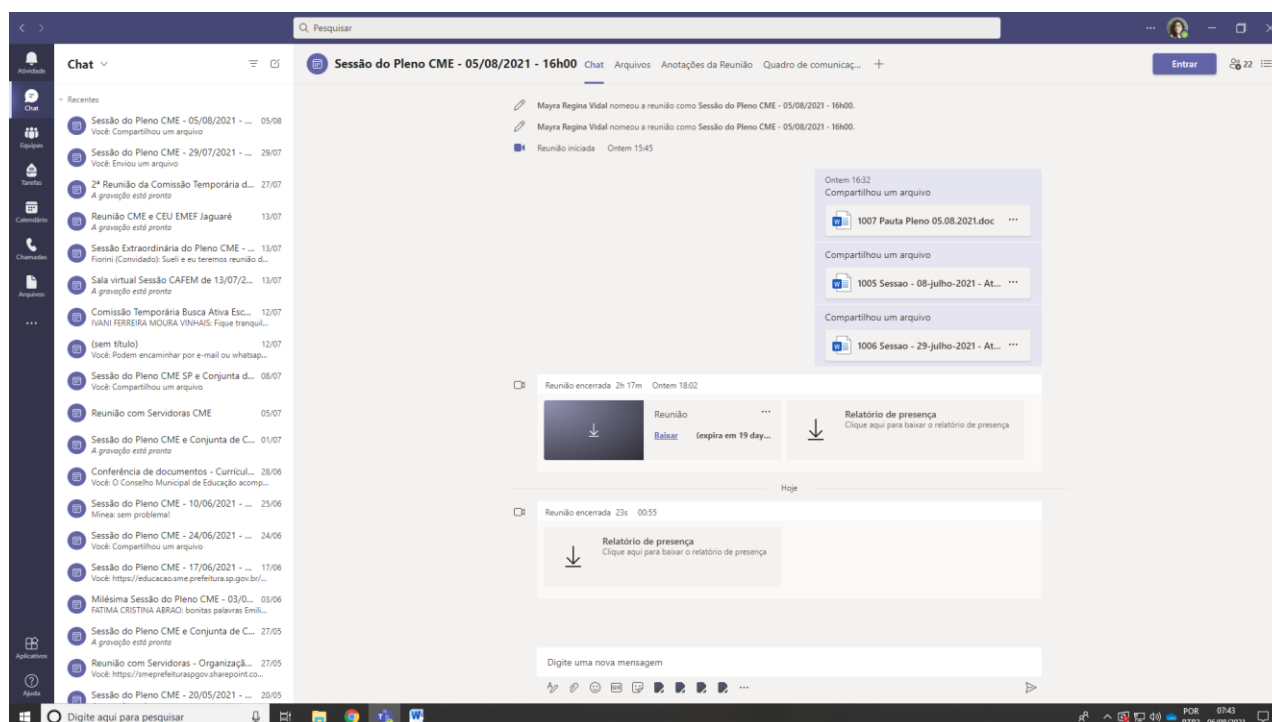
Q Pesquisar

Atividade
Chat
Equipes
Tarefas
Calendário
Chamadas
Arquivos
...
Aplicativos
Ajuda

Chat

Recentes

Sessão do Pleno CME - 05/08/2021 - ... 05/08
Você: Compartilhou um arquivo

Sessão do Pleno CME - 29/07/2021 - ... 29/07
Você: Enviou um arquivo

2ª Reunião da Comissão Temporária d... 27/07
A gravação está pronta

Reunião CME e CEU EMEF Jaguaré 13/07
A gravação está pronta

Sessão Extraordinária do Pleno CME - ... 13/07
Fiorini (Convidado): Sueli e eu teremos reunião d...

Sala virtual Sessão CAFEM de 13/07/2... 13/07
A gravação está pronta

Comissão Temporária Busca Ativa Esc... 12/07
IVANI FERREIRA MOURA VINHAIS: Fique tranquil...

(sem título) 12/07
Você: Podem encaminhar por e-mail ou whatsap...

Sessão do Pleno CME SP e Conjunta d... 08/07
Você: Compartilhou um arquivo

Reunião com Servidoras CME 05/07

Sessão do Pleno CME e Conjunta de C... 01/07
A gravação está pronta

Conferência de documentos - Currícul... 28/06
Você: O Conselho Municipal de Educação acomp...

Sessão do Pleno CME - 10/06/2021 - ... 25/06
Minea: sem problema!

Sessão do Pleno CME - 24/06/2021 - ... 24/06
Você: Compartilhou um arquivo

Sessão do Pleno CME - 17/06/2021 - ... 17/06
Você: https://educacao.sme.prefeitura.sp.gov.br/...

Milésima Sessão do Pleno CME - 03/0... 03/06
FATIMA CRISTINA ABRAO: bonitas palavras Emili...

Sessão do Pleno CME e Conjunta de C... 27/05
A gravação está pronta

Reunião com Servidoras - Organizaçã... 27/05
Você: https://smeprefeiturasрgov.sharepoint.co...

Sessão do Pleno CME - 20/05/2021 - ... 20/05

Sessão do Pleno CME - 05/08/2021 - 16h00 Chat Arquivos Anotações da Reunião Quadro de comunicaç... +

Entrar 22

Mayra Regina Vidal nomeou a reunião como Sessão do Pleno CME - 05/08/2021 - 16h00.

Mayra Regina Vidal nomeou a reunião como Sessão do Pleno CME - 05/08/2021 - 16h00.

Reunião iniciada Ontem 15:45

Ontem 16:32
Compartilhou um arquivo
1007 Pauta Pleno 05.08.2021.doc ...

Compartilhou um arquivo
1005 Sessao - 08-julho-2021 - At... ...

Compartilhou um arquivo
1006 Sessao - 29-julho-2021 - At... ...

Reunião encerrada 2h 17m Ontem 18:02
Reunião ...
Baixar (expira em 19 day...
Relatório de presença
Clique aqui para baixar o relatório de presença

Hoje

Reunião encerrada 23s 00:55
Relatório de presença
Clique aqui para baixar o relatório de presença

Digite uma nova mensagem

Digite aqui para pesquisar
POR 07:43